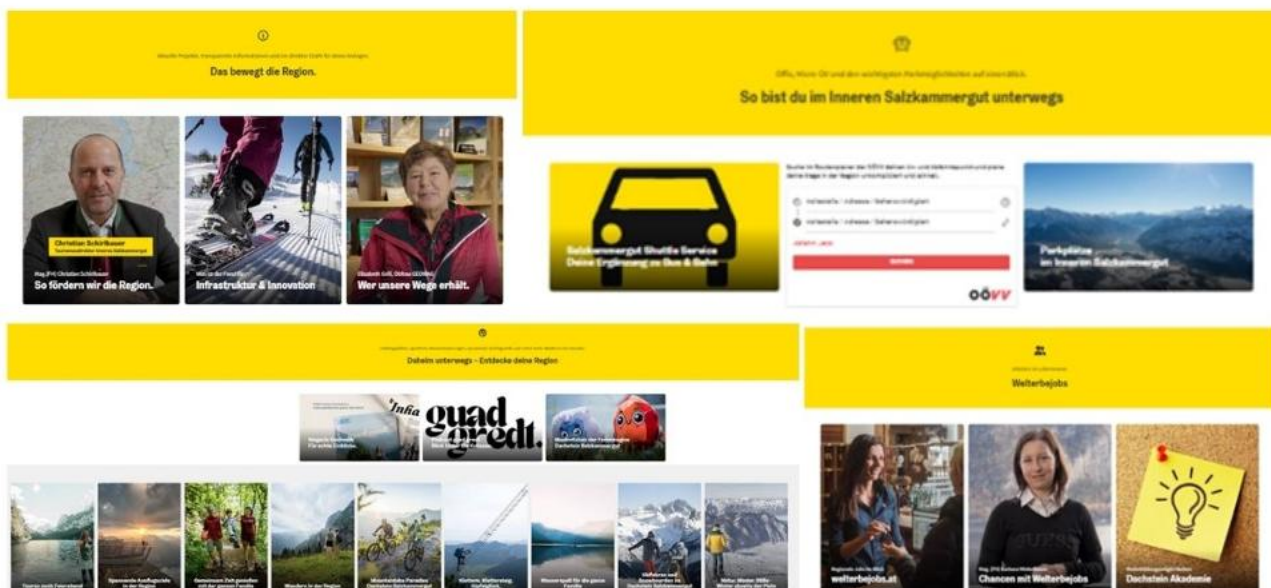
Das bewegt die Region.

Christian Schiribauer

So fördern wir die Region.

Infrastruktur & Innovation

Wer unsere Wege erhält.

So bist du im Inneren Salzkammergut unterwegs

Salzkammergut Shuttle Service
Deine Ergänzung zu Bus & Bahn

ÖÖVV

Parkplätze
im Inneren Salzkammergut

Daheim unterwegs – Entdecke deine Region

Inha

guad gredt.

Welterbejobs

welterbejobs.at

Chancen mit Welterbejobs

Dachstein Akademie